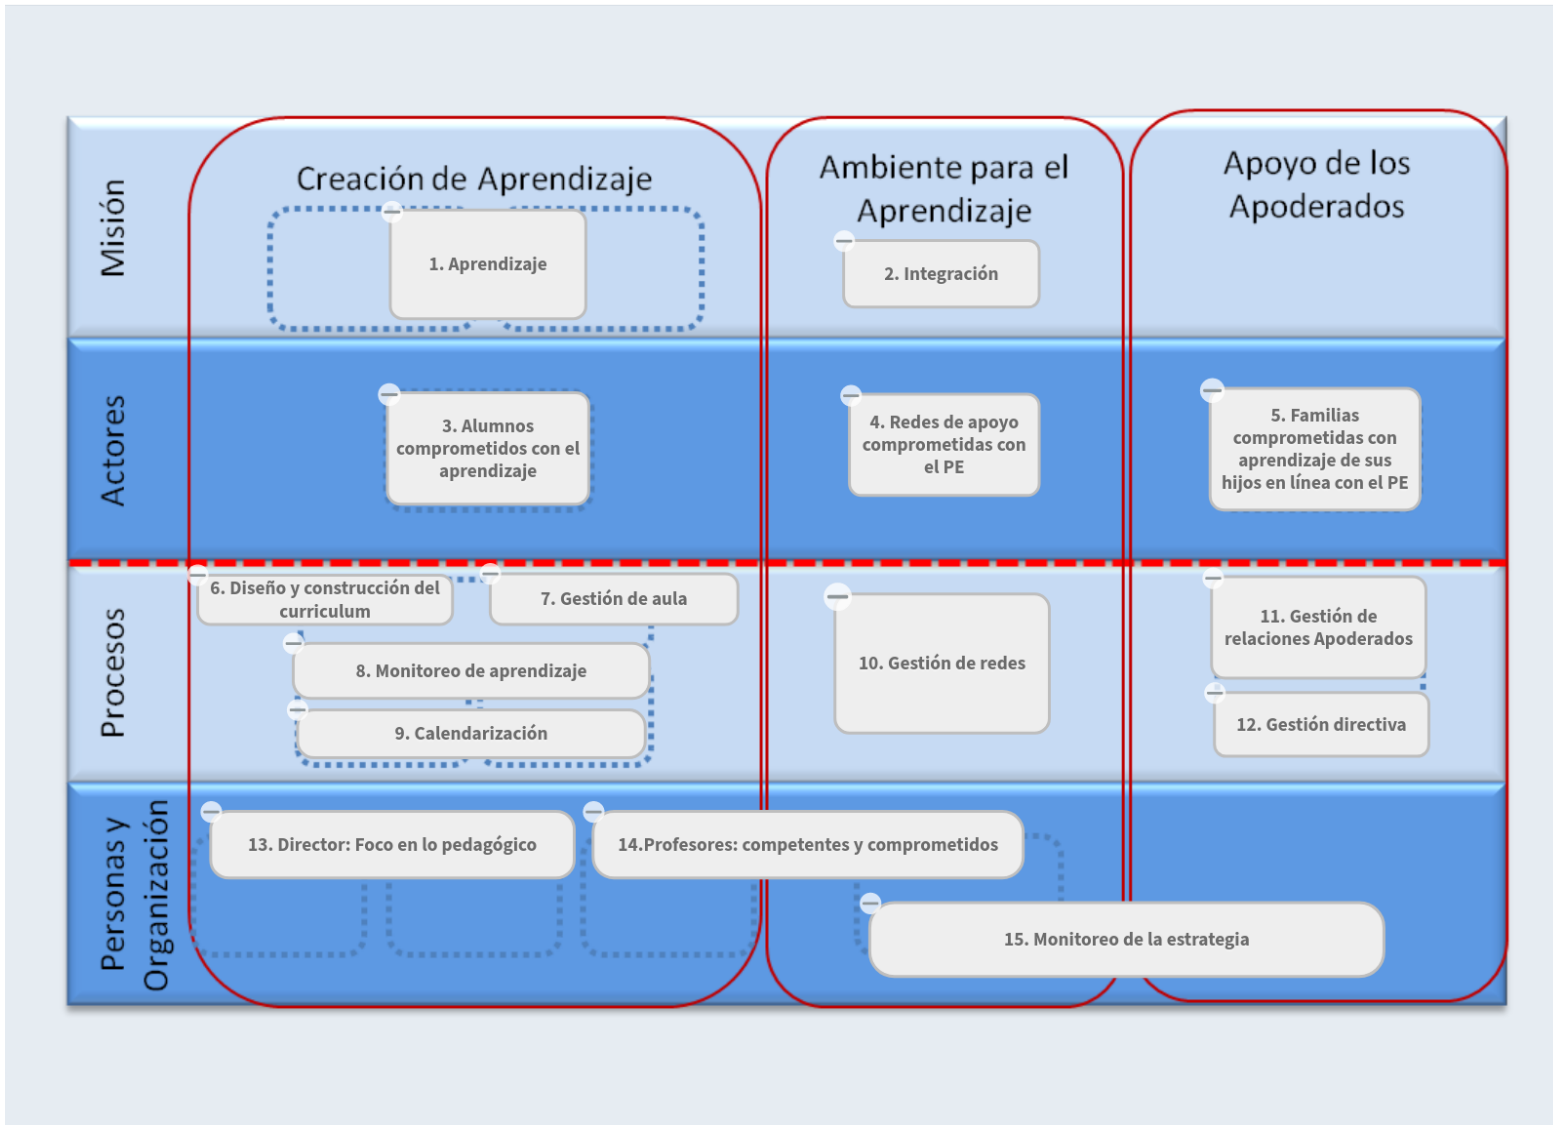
Misión

Creación de Aprendizaje

1. Aprendizaje

Ambiente para el Aprendizaje

2. Integración

Apoyo de los Apoderados

Actores

3. Alumnos comprometidos con el aprendizaje

4. Redes de apoyo comprometidas con el PE

5. Familias comprometidas con aprendizaje de sus hijos en línea con el PE

Procesos

6. Diseño y construcción del curriculum

7. Gestión de aula

8. Monitoreo de aprendizaje

9. Calendarización

10. Gestión de redes

11. Gestión de relaciones Apoderados

12. Gestión directiva

Personas y Organización

13. Director: Foco en lo pedagógico

14.Profesores: competentes y comprometidos

15. Monitoreo de la estrategia